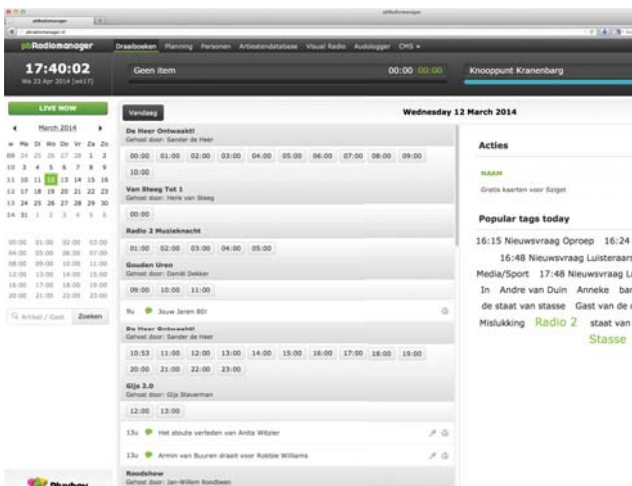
pbRadiomanager

pbRadiomanager Draaiboeken Planning Personen Artiestendatabase Visual Radio Audiologger CMS

17:40:02
Wo 23 Apr 2014 [wk17]

Geen item 00:00 00:00 Knooppunt Kranenbarg

LIVE NOW

March 2014

| Wk | Ma | Di | Wo | Do | Vr | Za | Zo |
|---|---|---|---|---|---|---|---|
| 09 | 24 | 25 | 26 | 27 | 28 | 1 | 2 |
| 10 | 3 | 4 | 5 | 6 | 7 | 8 | 9 |
| 11 | 10 | 11 | 12 | 13 | 14 | 15 | 16 |
| 12 | 17 | 18 | 19 | 20 | 21 | 22 | 23 |
| 13 | 24 | 25 | 26 | 27 | 28 | 29 | 30 |
| 14 | 31 | 1 | 2 | 3 | 4 | 5 | 6 |

00:00 01:00 02:00 03:00
04:00 05:00 06:00 07:00
08:00 09:00 10:00 11:00
12:00 13:00 14:00 15:00
16:00 17:00 18:00 19:00
20:00 21:00 22:00 23:00

Artiest / Gast Zoeken

Vandaag

Wednesday 12 March 2014

De Heer Ontwaakt!
Gehost door: Sander de Heer
00:00 01:00 02:00 03:00 04:00 05:00 06:00 07:00 08:00 09:00 10:00

Van Steeg Tot 1
Gehost door: Henk van Steeg
00:00

Radio 2 Muzieknacht
01:00 02:00 03:00 04:00 05:00

Gouden Uren
Gehost door: Daniël Dekker
09:00 10:00 11:00

9u Jouw Jaren 80!

De Heer Ontwaakt!
Gehost door: Sander de Heer
10:53 11:00 12:00 13:00 14:00 15:00 16:00 17:00 18:00 19:00 20:00 21:00 22:00 23:00

Gijs 2.0
Gehost door: Gijs Staverman
12:00 13:00

13u Het stoute verleden van Anita Witzier

13u Armin van Buuren draait voor Robbie Williams

Roodshow
Gehost door: Jan-Willem Roodbeen

Acties

NAAM
Gratis kaarten voor Sziget

Popular tags today

16:15 Nieuwsvraag Oproep 16:24 16:48 Nieuwsvraag Luisteraars Media/Sport 17:48 Nieuwsvraag L In Andre van Duin Anneke bar de staat van stasse Gast van de Mislukking Radio 2 staat van Stasse

Playbox